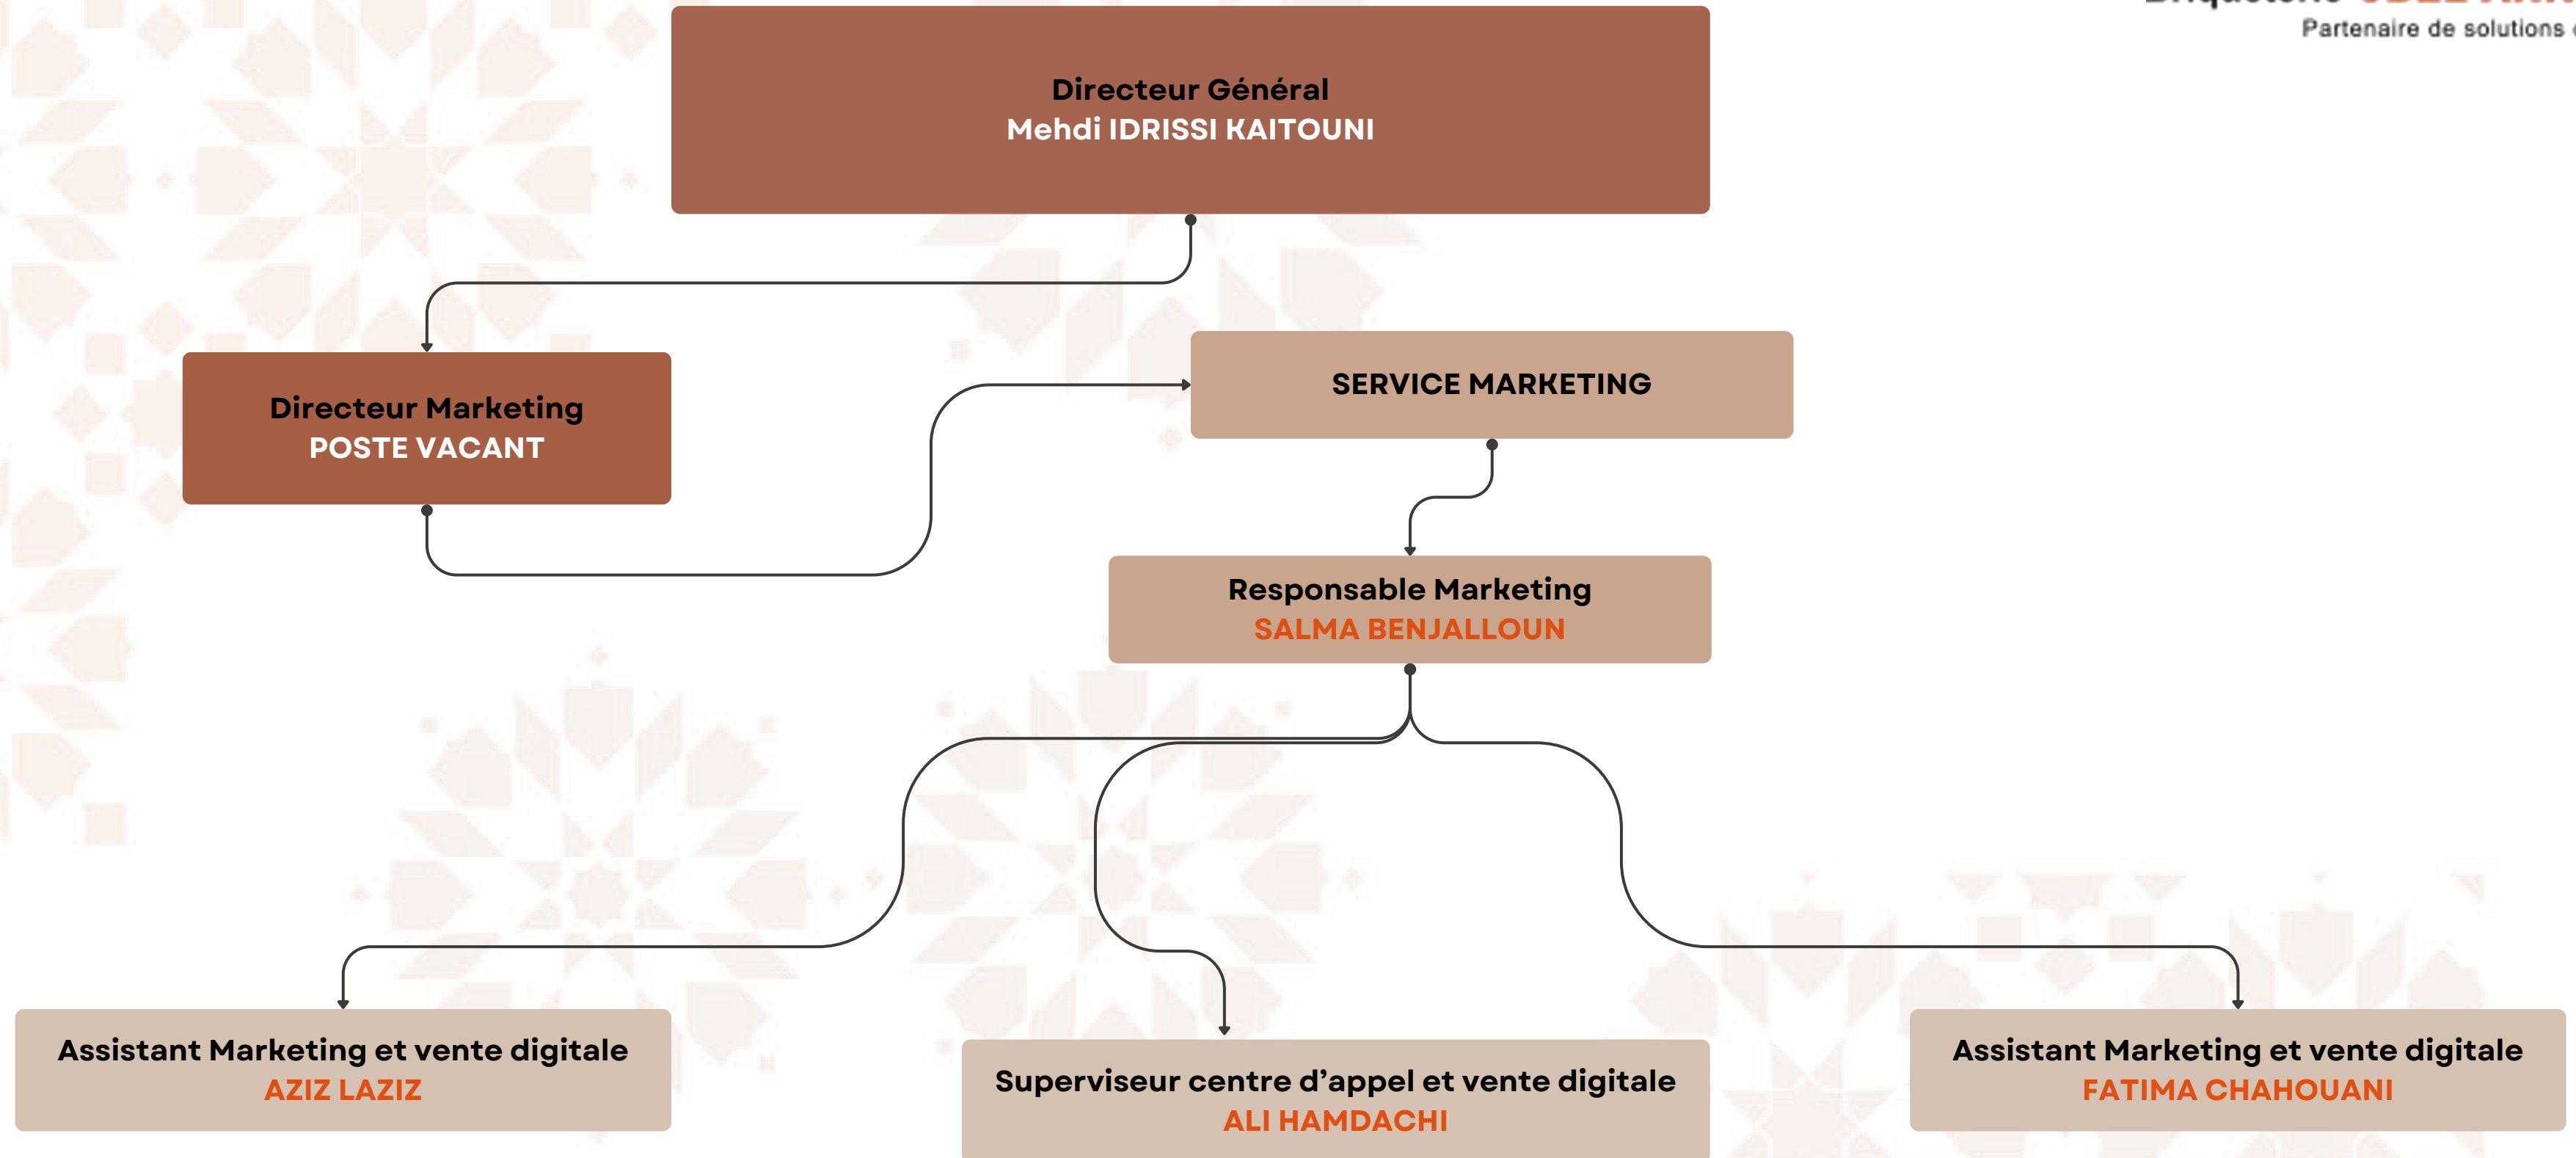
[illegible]
Partenaire de solutions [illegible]

Directeur Général
Mehdi IDRISSI KAITOUNI

Directeur Marketing
POSTE VACANT

SERVICE MARKETING

Responsable Marketing
SALMA BENJALLOUN

Assistant Marketing et vente digitale
AZIZ LAZIZ

Superviseur centre d’appel et vente digitale
ALI HAMDACHI

Assistant Marketing et vente digitale
FATIMA CHAHOUANI